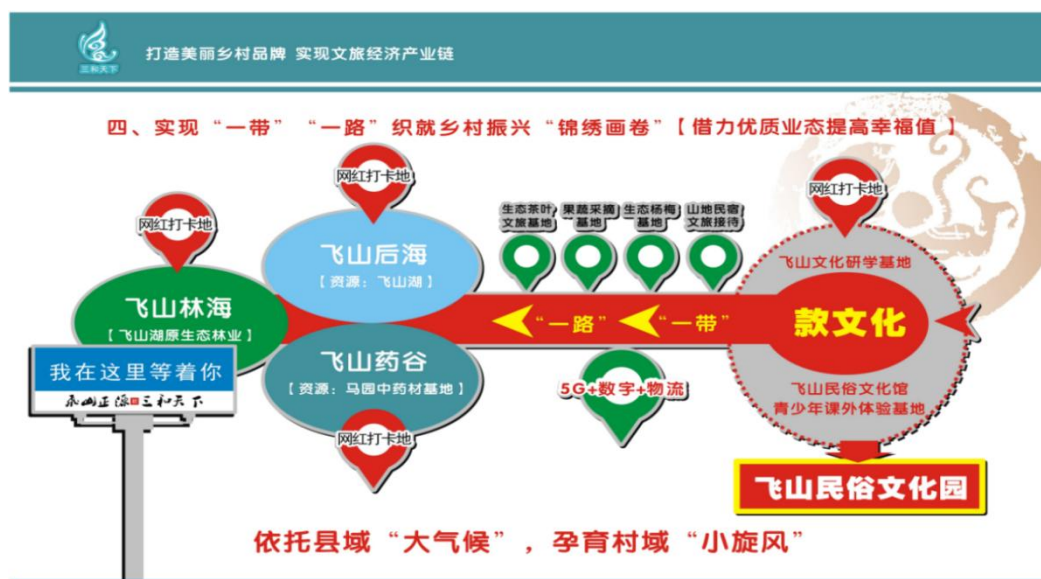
三和天下

打造美丽乡村品牌 实现文旅经济产业链

四、实现“一带”“一路”织就乡村振兴“锦绣画卷”【借力优质业态提高幸福值】

网红打卡地

网红打卡地

网红打卡地

网红打卡地

飞山后海
【资源：飞山湖】

飞山林海
【飞山湖原生态林业】

飞山药谷
【资源：马园中药材基地】

生态茶叶文旅基地

果蔬采摘基地

生态杨梅基地

山地民宿文旅接待

“一路”

“一带”

5G+数字+物流

飞山文化研学基地

款文化

飞山民俗文化馆
青少年课外体验基地

飞山民俗文化园

我在这里等着你

永州正源 三和天下

依托县域“大气候”，孕育村域“小旋风”